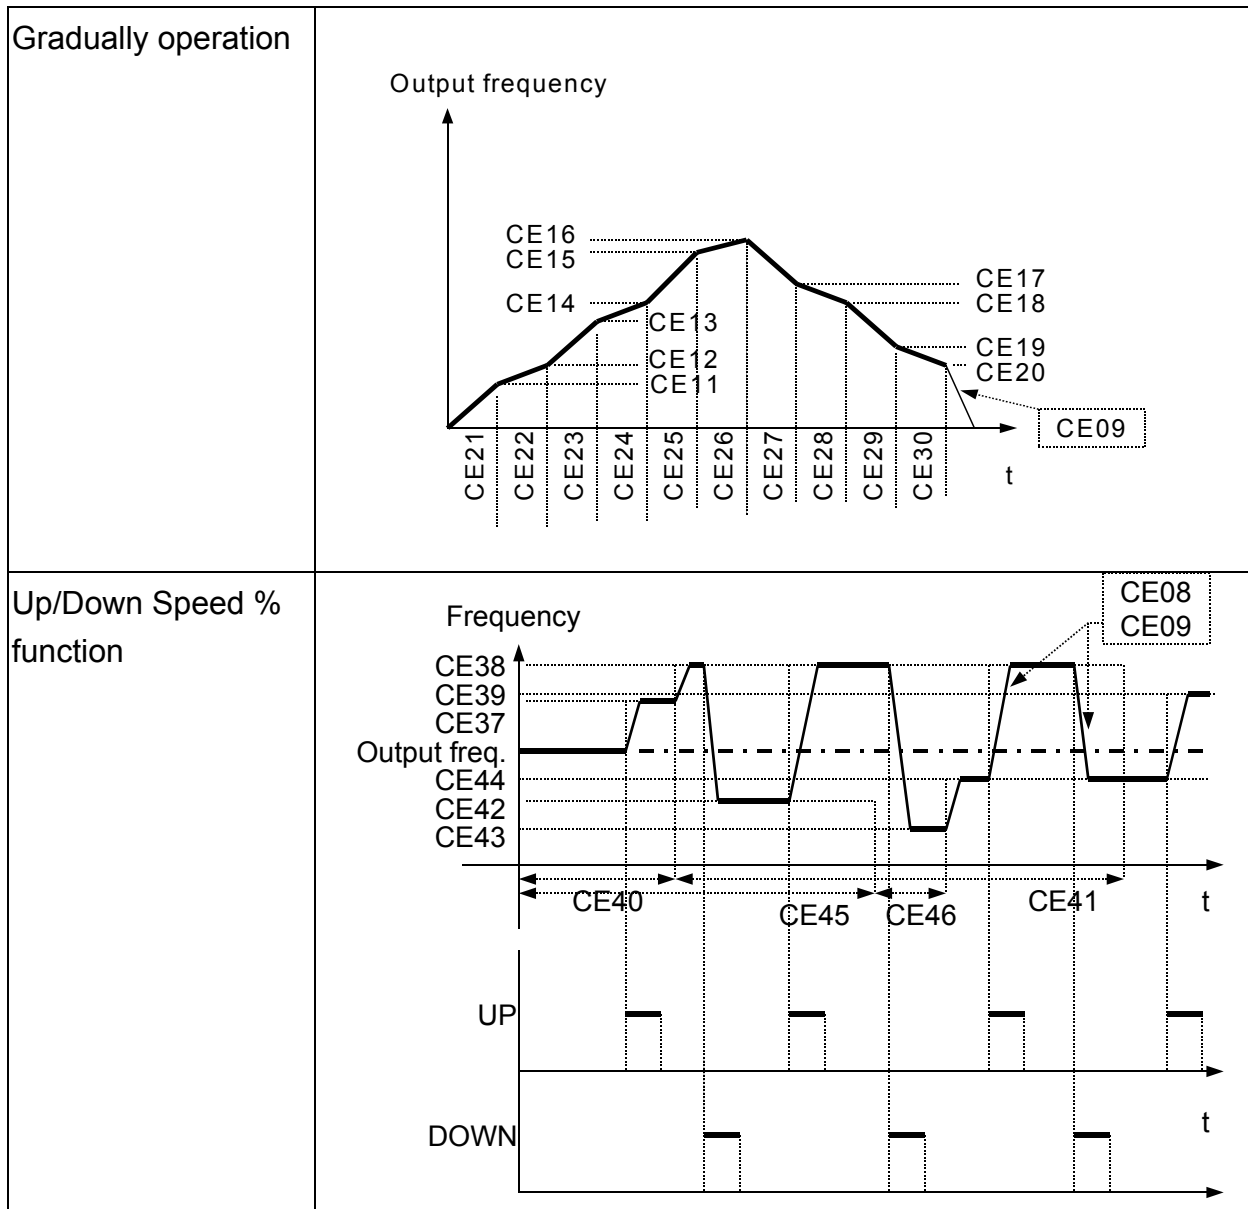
| | |
|---|---|
| Gradually operation | Output frequency<br>CE16<br>CE15<br>CE14<br>CE13<br>CE12<br>CE11<br>CE17<br>CE18<br>CE19<br>CE20<br>CE09<br>CE21 CE22 CE23 CE24 CE25 CE26 CE27 CE28 CE29 CE30<br>t |
| Up/Down Speed % function | Frequency<br>CE08<br>CE09<br>CE38<br>CE39<br>CE37<br>Output freq.<br>CE44<br>CE42<br>CE43<br>CE40 CE45 CE46 CE41 t<br>UP<br>DOWN<br>t |